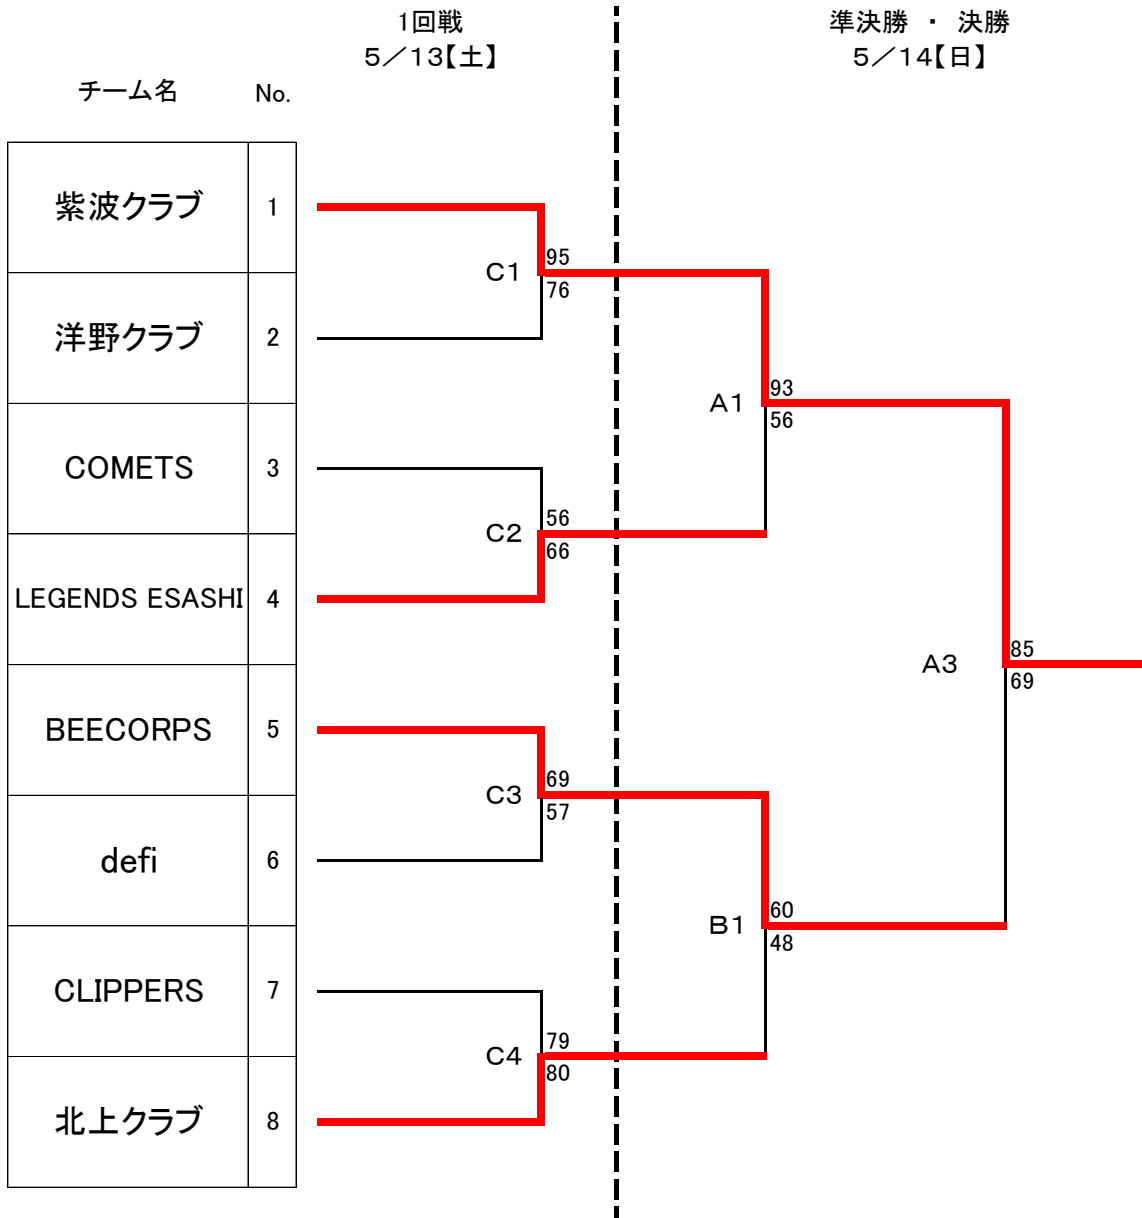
1回戦
5／13【土】

準決勝 ・ 決勝
5／14【日】

| チーム名 | No. |
|---|---|
| 紫波クラブ | 1 |
| 洋野クラブ | 2 |
| COMETS | 3 |
| LEGENDS ESASHI | 4 |
| BEECORPS | 5 |
| defi | 6 |
| CLIPPERS | 7 |
| 北上クラブ | 8 |

C1
95
76

C2
56
66

C3
69
57

C4
79
80

A1
93
56

B1
60
48

A3
85
69